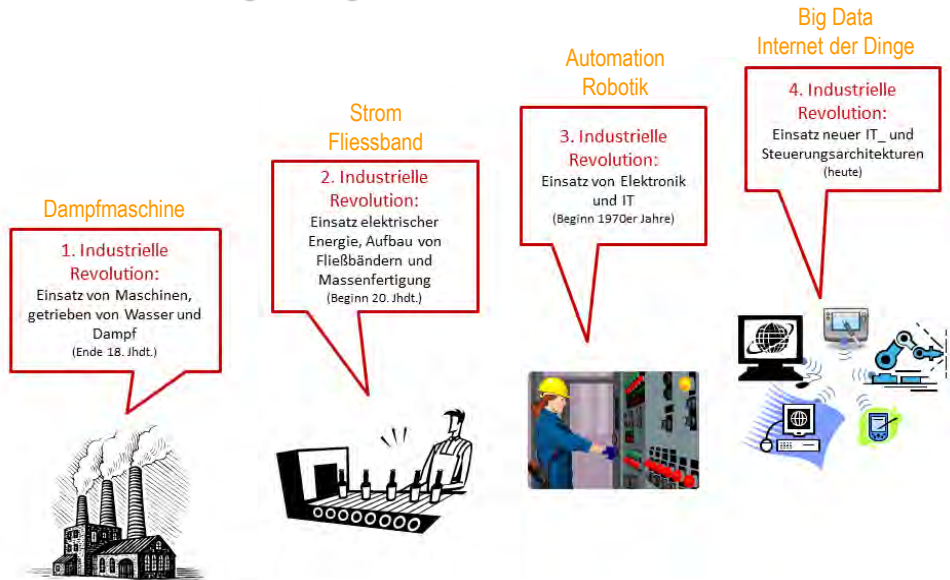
Dampfmaschine

1. Industrielle Revolution:
Einsatz von Maschinen, getrieben von Wasser und Dampf
(Ende 18. Jhdt.)

Strom
Fliessband

2. Industrielle Revolution:
Einsatz elektrischer Energie, Aufbau von Fließbändern und Massenfertigung
(Beginn 20. Jhdt.)

Automation
Robotik

3. Industrielle Revolution:
Einsatz von Elektronik und IT
(Beginn 1970er Jahre)

Big Data
Internet der Dinge

4. Industrielle Revolution:
Einsatz neuer IT_ und Steuerungsarchitekturen
(heute)